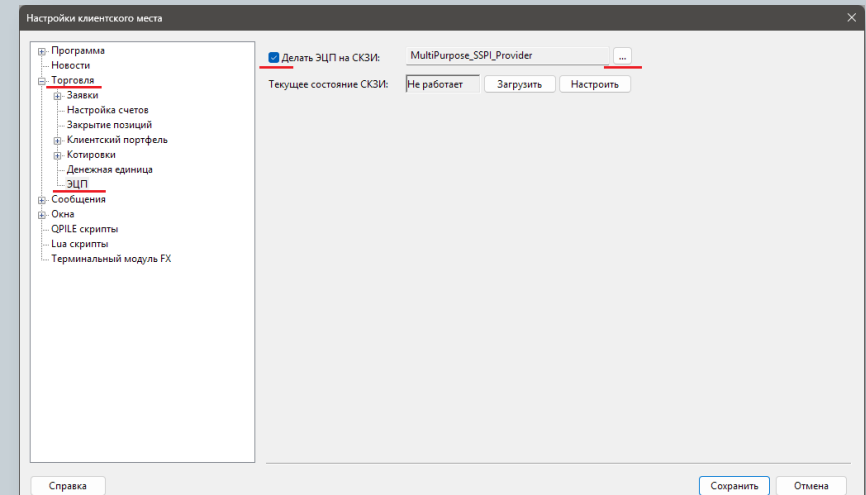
Настройки клиентского места

Программа
Новости
Торговля
Заявки
Настройка счетов
Закрытие позиций
Клиентский портфель
Котировки
Денежная единица
ЭЦП
Сообщения
Окна
QPILE скрипты
Lua скрипты
Терминальный модуль FX

Делать ЭЦП на СКЗИ: MultiPurpose_SSPI_Provider ...
Текущее состояние СКЗИ: Не работает Загрузить Настроить

Справка
Сохранить Отмена